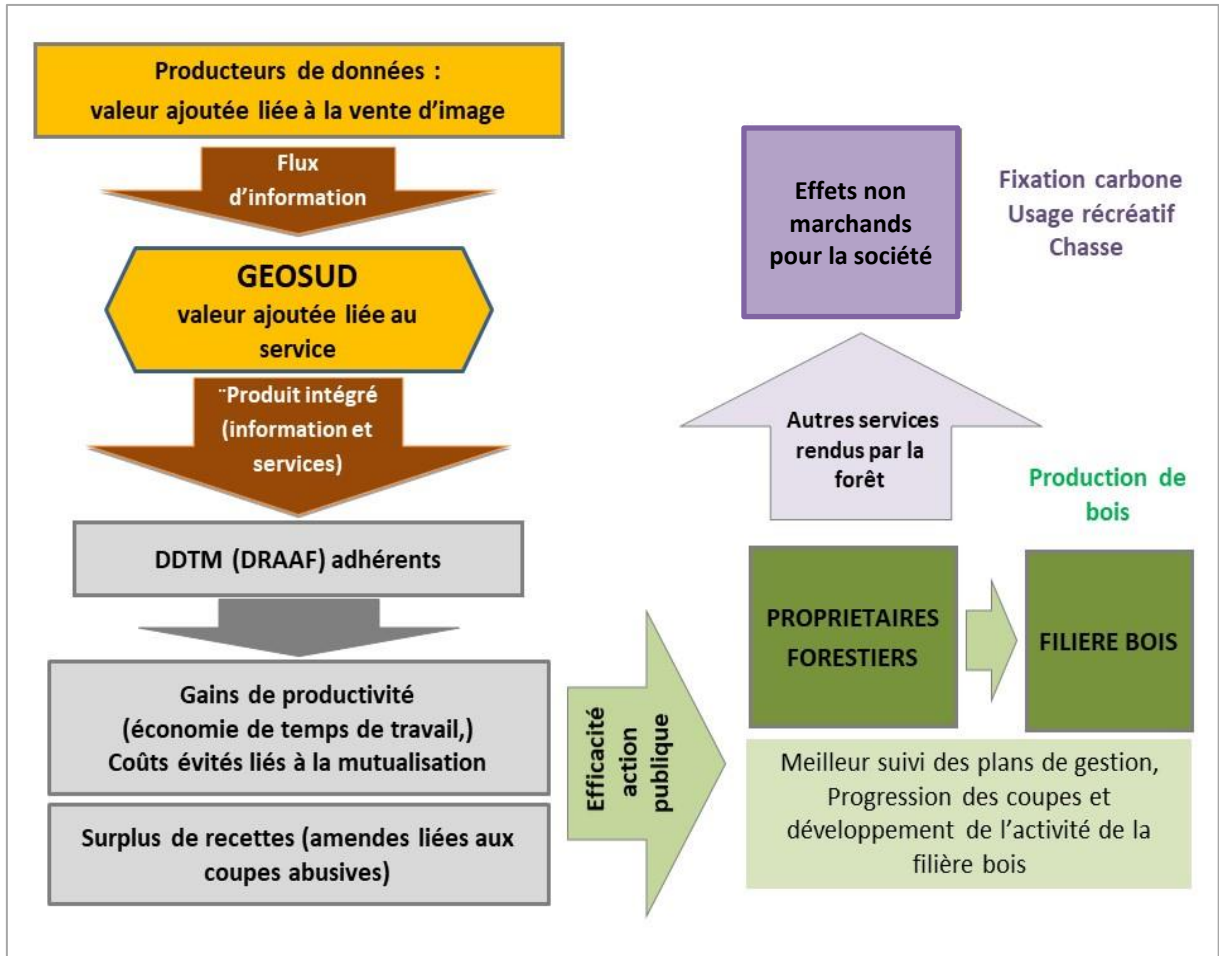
Producteurs de données : valeur ajoutée liée à la vente d'image

Flux d'information

GEOSUD
valeur ajoutée liée au service

¨Produit intégré (information et services)

DDTM (DRAAF) adhérents

Gains de productivité (économie de temps de travail,)
Coûts évités liés à la mutualisation

Surplus de recettes (amendes liées aux coupes abusives)

Efficacité action publique

Effets non marchands pour la société

Fixation carbone
Usage récréatif
Chasse

Autres services rendus par la forêt

Production de bois

PROPRIETAIRES FORESTIERS

FILIERE BOIS

Meilleur suivi des plans de gestion, Progression des coupes et développement de l'activité de la filière bois